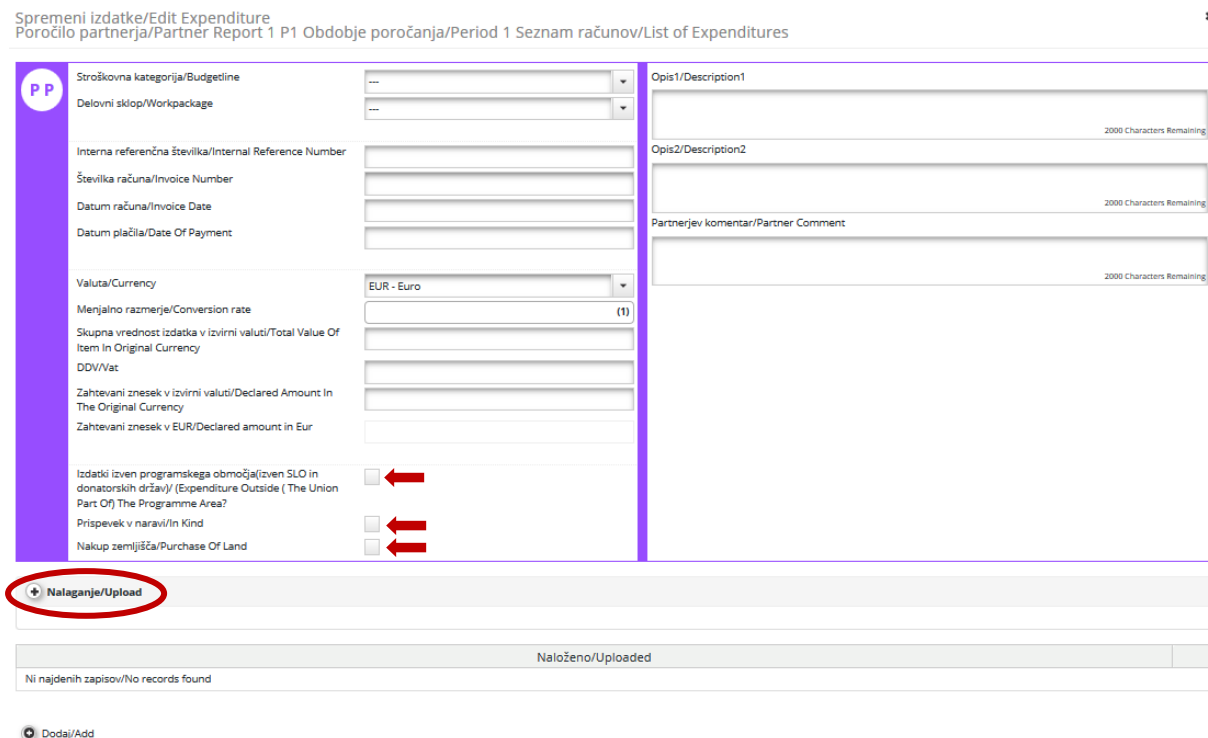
Spremeni izdatke/Edit Expenditure
Poročilo partnerja/Partner Report 1 P1 Obdobje poročanja/Period 1 Seznam računov/List of Expenditures

PP

Stroškovna kategorija/Budgetline ---
Delovni sklop/Workpackage ---

Interna referenčna številka/Internal Reference Number
Številka računa/Invoice Number
Datum računa/Invoice Date
Datum plačila/Date Of Payment

Valuta/Currency EUR - Euro
Menjalno razmerje/Conversion rate (1)
Skupna vrednost izdatka v izvirni valuti/Total Value Of Item In Original Currency
DDV/Vat
Zahtevani znesek v izvirni valuti/Declared Amount In The Original Currency
Zahtevani znesek v EUR/Declared amount in Eur

Izdatki izven programskega območja(izven SLO in donatorskih držav)/ (Expenditure Outside ( The Union Part Of) The Programme Area?
Prispevek v naravi/In Kind
Nakup zemljišča/Purchase Of Land

Opis1/Description1
2000 Characters Remaining
Opis2/Description2
2000 Characters Remaining
Partnerjev komentar/Partner Comment
2000 Characters Remaining

Nalaganje/Upload

| Naloženo/Uploaded |
|---|
| Ni najdenih zapisov/No records found |

Dodaj/Add